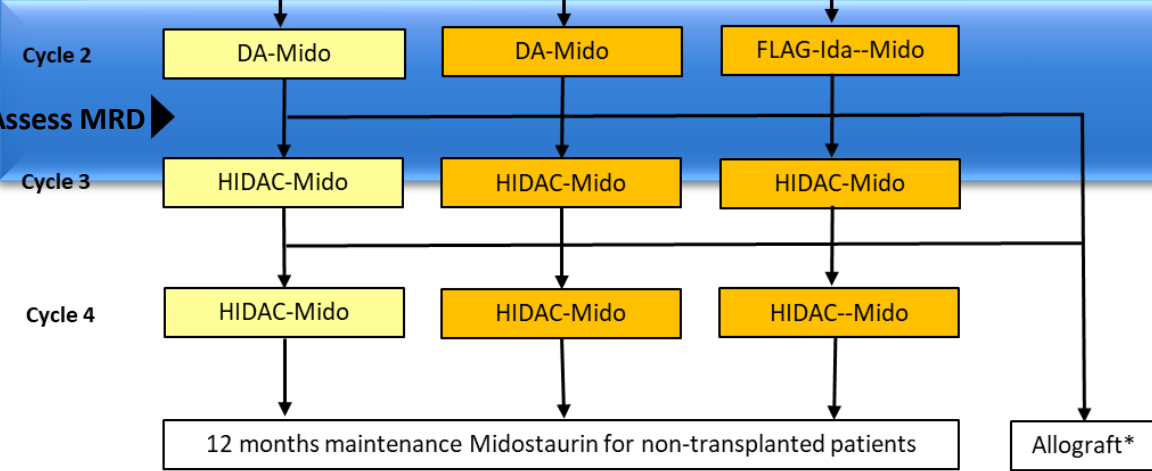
Cycle 2

DA-Mido

DA-Mido

FLAG-Ida--Mido

Assess MRD

Cycle 3

HIDAC-Mido

HIDAC-Mido

HIDAC-Mido

Cycle 4

HIDAC-Mido

HIDAC-Mido

HIDAC--Mido

12 months maintenance Midostaurin for non-transplanted patients

Allograft*